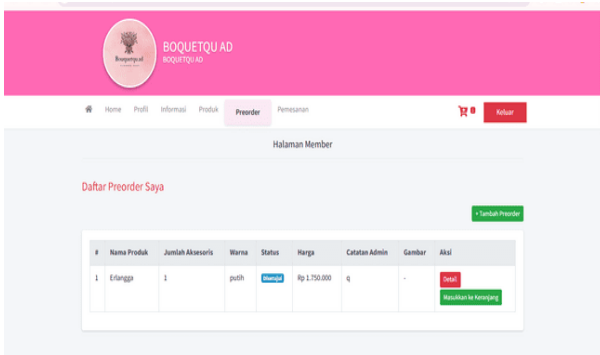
Bouquetqu.ad

BOQUETQU AD
BOQUETQU AD

Home Profil Informasi Produk Preorder Pemesanan

0 Keluar

Halaman Member

Daftar Preorder Saya

+ Tambah Preorder

| # | Nama Produk | Jumlah Aksesoris | Warna | Status | Harga | Catatan Admin | Gambar | Aksi |
|---|---|---|---|---|---|---|---|---|
| 1 | Erlangga | 1 | putih | Menunggu | Rp 1.750.000 | q | - | Detail Masukkan ke Keranjang |